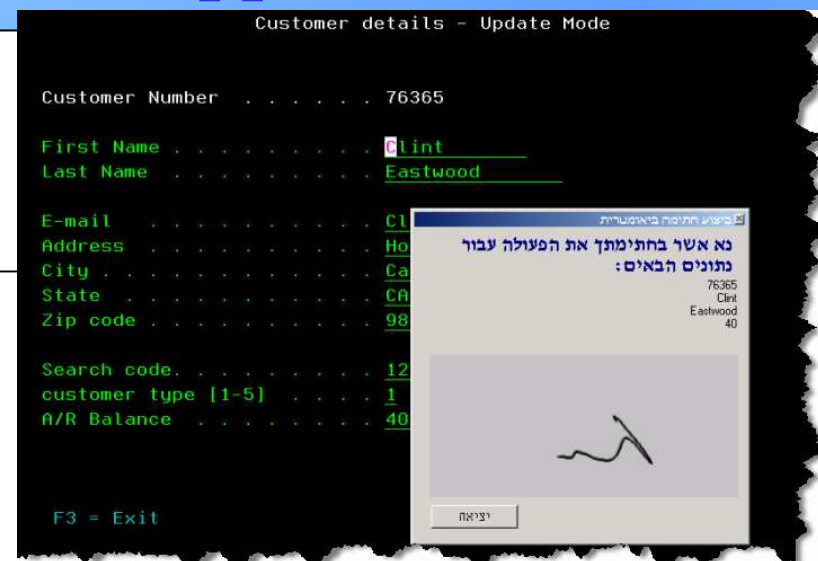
Customer details - Update Mode

Customer Number . . . . . . 76365

First Name . . . . . . . . . Clint
Last Name . . . . . . . . . Eastwood

E-mail . . . . . . . . . . Cl
Address . . . . . . . . . Ho
City . . . . . . . . . . . Ca
State . . . . . . . . . . CA
Zip code . . . . . . . . . 98

Search code. . . . . . . . 12
customer type [1-5] . . . . 1
A/R Balance . . . . . . . 40

F3 = Exit

ביצוע חתימה ביאומטרית

נא אשר בחתימתך את הפעולה עבור נתונים הבאים:

76365
Clint
Eastwood
40

יציאה